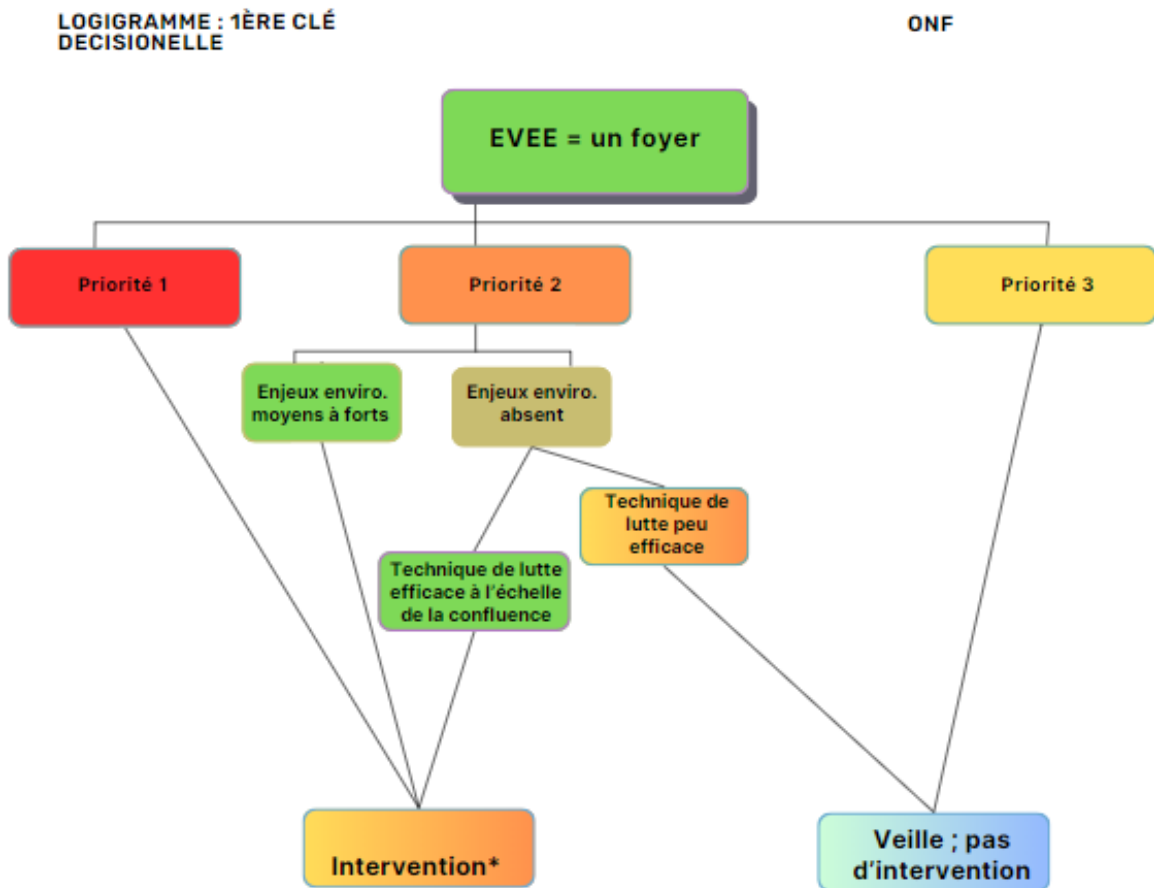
LOGIGRAMME : 1ÈRE CLÉ DECISIONELLE

ONF

EVEE = un foyer

Priorité 1

Priorité 2

Priorité 3

Enjeux enviro. moyens à forts

Enjeux enviro. absent

Technique de lutte peu efficace

Technique de lutte efficace à l'échelle de la confluence

Intervention*

Veille ; pas d'intervention